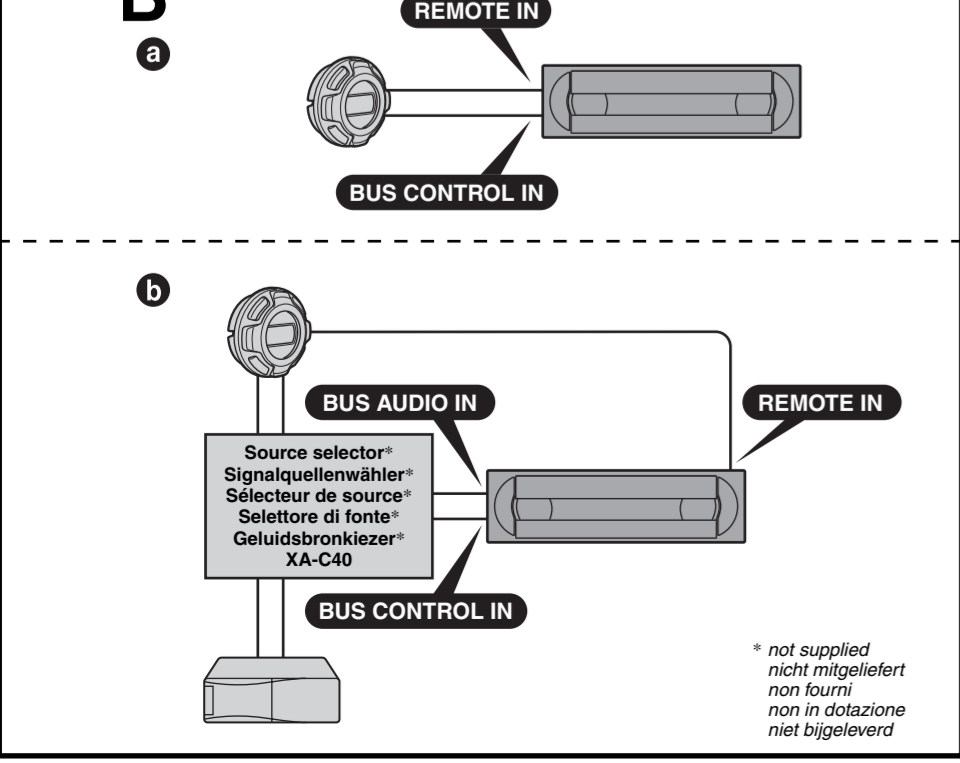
B

a

REMOTE IN

BUS CONTROL IN

b

BUS AUDIO IN

REMOTE IN

Source selector*
Signalquellenwähler*
Sélecteur de source*
Selettore di fonte*
Geluidsbronkiezer*
XA-C40

BUS CONTROL IN

* not supplied
nicht mitgeliefert
non fourni
non in dotazione
niet bijgeleverd